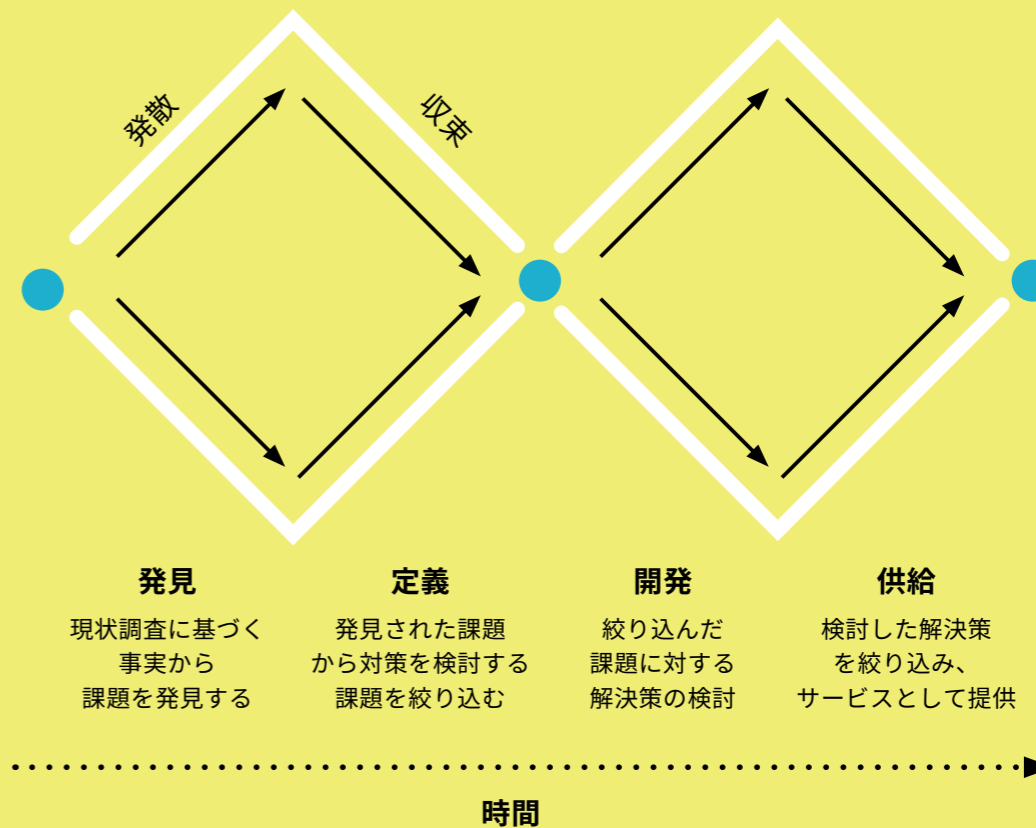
発散

収束

発見
現状調査に基づく
事実から
課題を発見する

定義
発見された課題
から対策を検討する
課題を絞り込む

開発
絞り込んだ
課題に対する
解決策の検討

供給
検討した解決策
を絞り込み、
サービスとして提供

時間